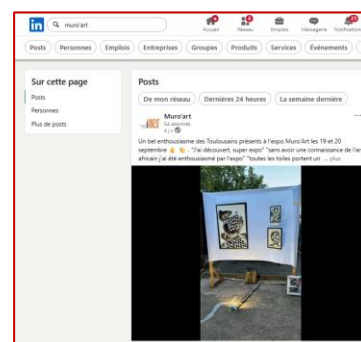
in murο'art

Accueil Réseau Emplois Messagerie Notifications

Posts Personnes Emplois Entreprises Groupes Produits Services Événements

Sur cette page

Posts

Personnes

Plus de posts

Posts

De mon réseau Dernières 24 heures La semaine dernière

Muro'art
54 abonnés
4 j •

Un bel enthousiasme des Toulousains présents à l'expo Muro'Art les 19 et 20 septembre 👍 👏 : "J'ai découvert, super expo" "sans avoir une connaissance de l'art africain j'ai été enthousiasmé par l'expo" "toutes les toiles portent un ... plus